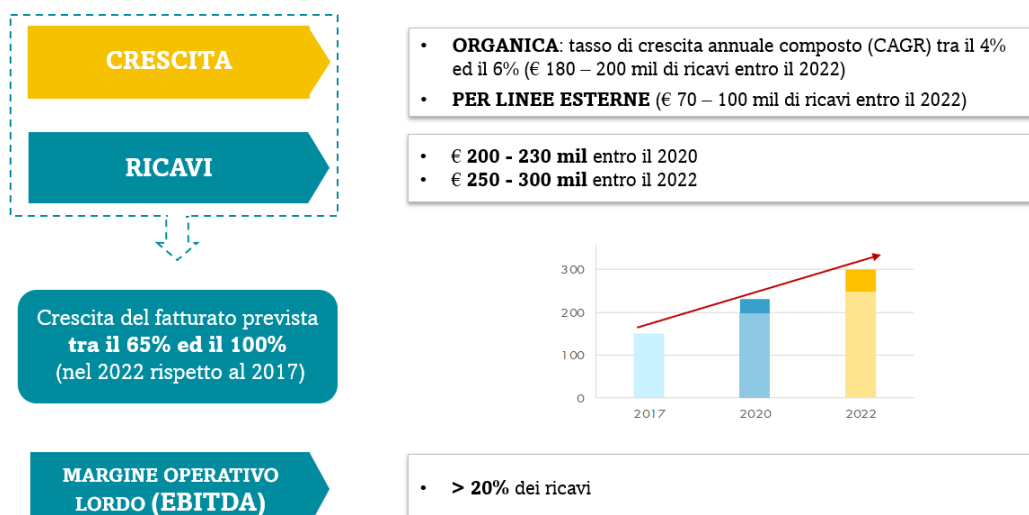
CRESCITA

• ORGANICA: tasso di crescita annuale composto (CAGR) tra il 4% ed il 6% (€ 180 – 200 mil di ricavi entro il 2022)
• PER LINEE ESTERNE (€ 70 – 100 mil di ricavi entro il 2022)

RICAVI

• € 200 - 230 mil entro il 2020
• € 250 - 300 mil entro il 2022

Crescita del fatturato prevista tra il 65% ed il 100% (nel 2022 rispetto al 2017)

300
200
100
0
2017
2020
2022

MARGINE OPERATIVO LORDO (EBITDA)

• > 20% dei ricavi